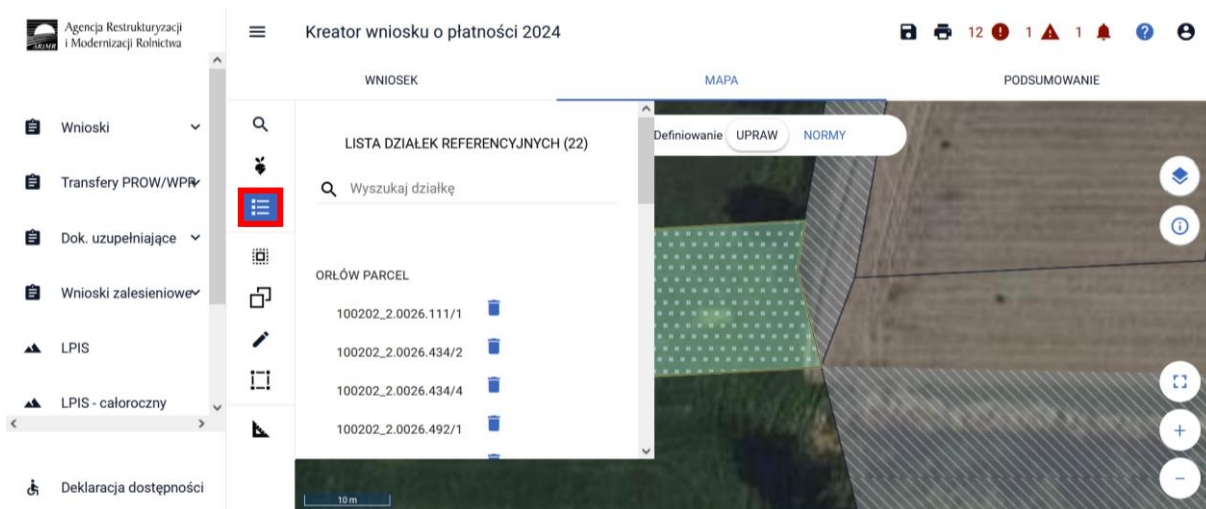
Agencja Restrukturyzacji i Modernizacji Rolnictwa

Wnioski

Transfery PROW/WPR

Dok. uzupełniające

Wnioski zalesieniowe

LPIS

LPIS - całoroczny

Deklaracja dostępności

Kreator wniosku o płatności 2024

12 1 1

WNIOSEK

MAPA

PODSUMOWANIE

LISTA DZIAŁEK REFERENCYJNYCH (22)

Wyszukaj działkę

ORŁÓW PARCEL

100202_2.0026.111/1

100202_2.0026.434/2

100202_2.0026.434/4

100202_2.0026.492/1

Definiowanie UPRAW NORMY

10 m